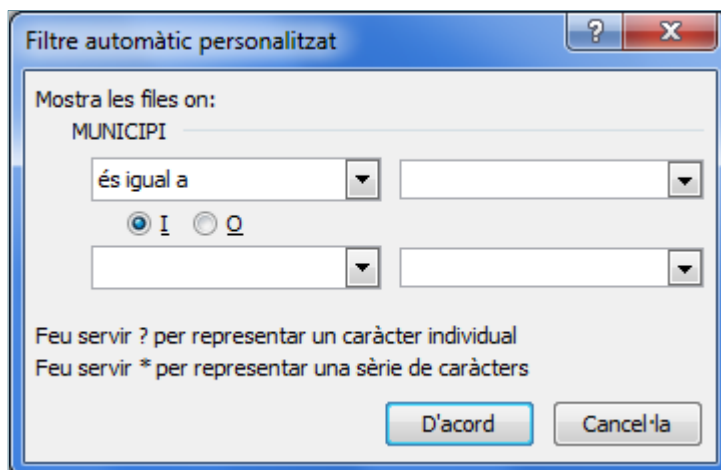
Filtre automàtic personalitzat

?

X

Mostra les files on:

MUNICIPI

és igual a

I

O

Feu servir ? per representar un caràcter individual
Feu servir * per representar una sèrie de caràcters

D'acord

Cancel·la